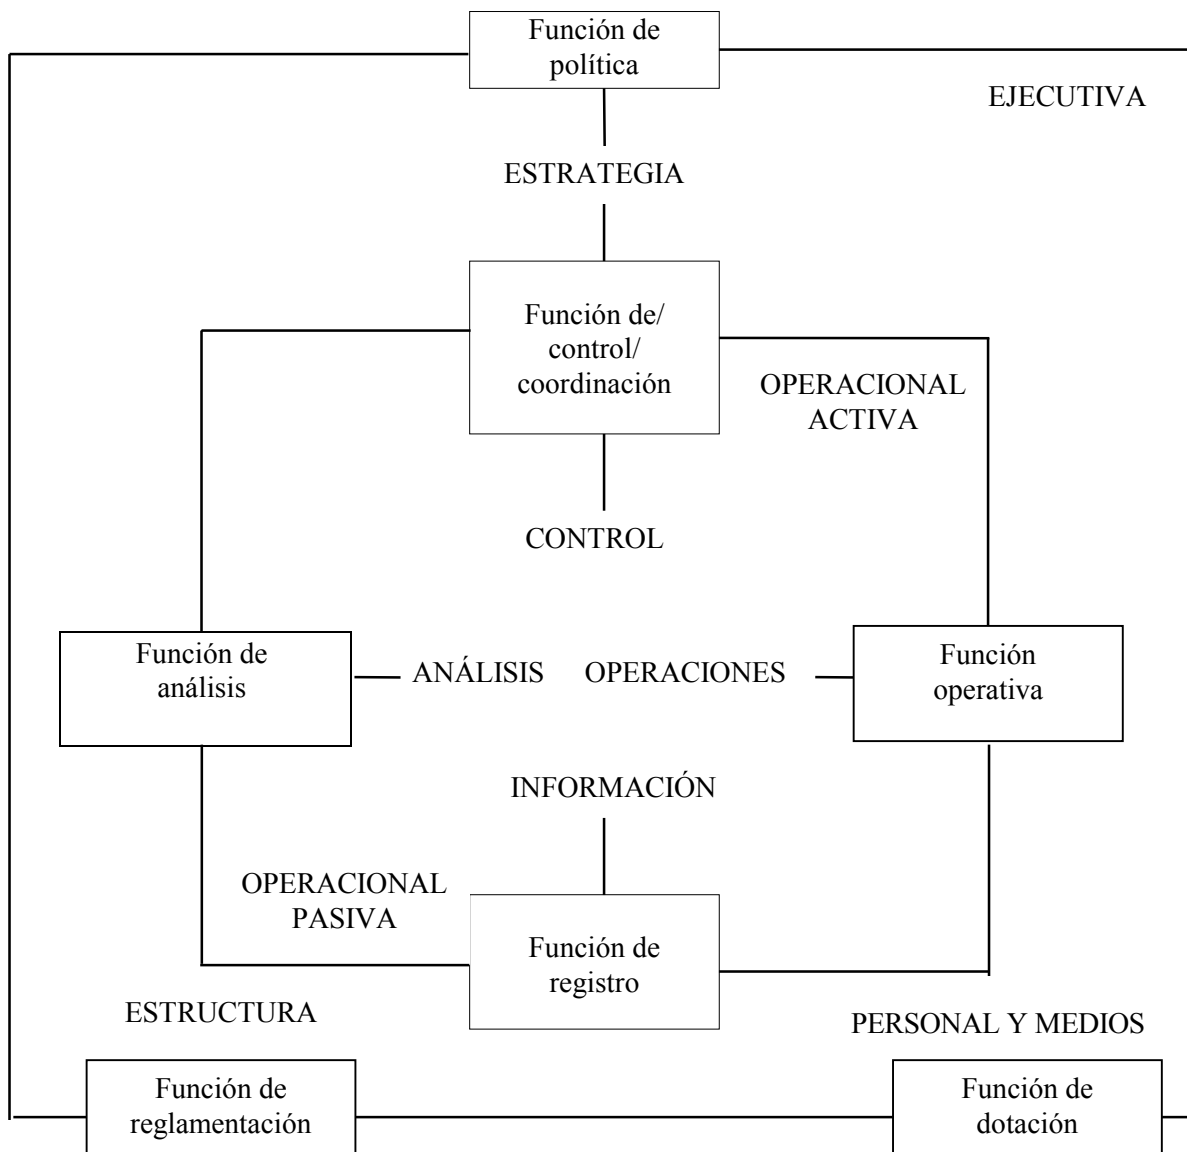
Función de política

EJECUTIVA

ESTRATEGIA

Función de/ control/ coordinación

OPERACIONAL ACTIVA

CONTROL

Función de análisis

ANÁLISIS

OPERACIONES

Función operativa

INFORMACIÓN

OPERACIONAL PASIVA

Función de registro

ESTRUCTURA

PERSONAL Y MEDIOS

Función de reglamentación

Función de dotación